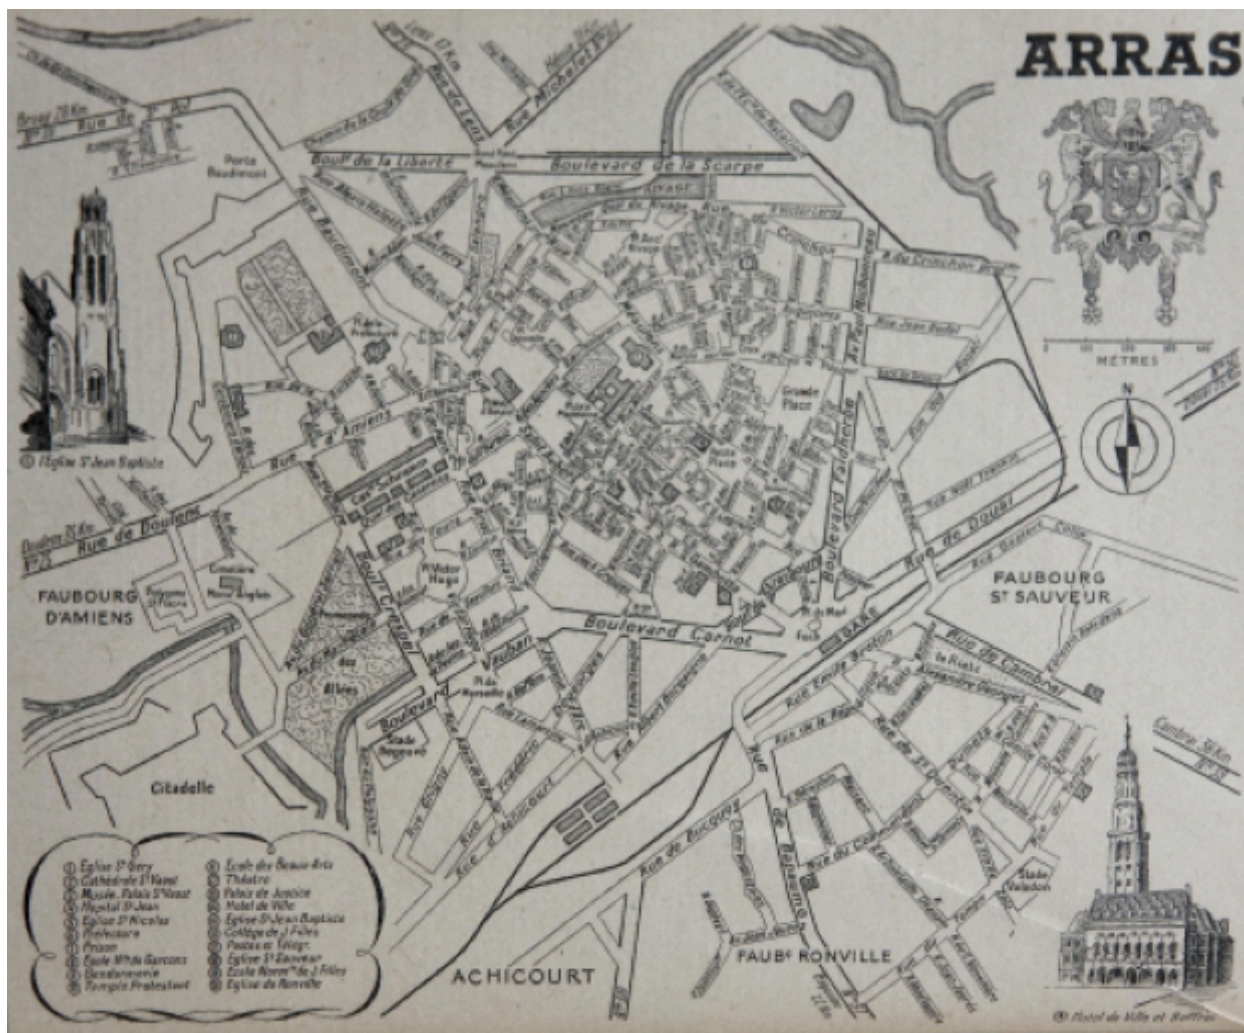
ARRAS

MÈTRES

N

Boulevard de la Scarpe

Boul^d de la Liberté

Rue Michelet

Rue de Lens

Rue de S^t Pol

Porte Baudimont

Rue Baudimont

Rue d'Amiens

Rue de Doullens

Doullens 26 Km N^o 25

Bruay 26 Km N^o 39

Grande Place

Petite Place

Boulevard Faidherbe

Rue Jean Bodel

Rue du Crinchon

Rue de Douai

Rue Victor Hugo

Boulevard Carnot

Boul^d Crespel

Boulevard Vauban

Rue Émile Breton

Rue de Cambrai

Rue de Bapaume

Rue de Bucquoy

Rue d'Achicourt

GARE

FAUBOURG D'AMIENS

FAUBOURG S^t SAUVEUR

Citadelle

ACHICOURT

FAUB^g RONVILLE

Cambrai 36 Km N^o 39

Stade Degouve

Stade Vallodon

① L'Église S^t Jean Baptiste

① Église S^t Géry
② Cathédrale S^t Vaast
③ Musée, Palais S^t Vaast
④ Hôpital S^t Jean
⑤ Église S^t Nicolas
⑥ Préfecture
⑦ Prison
⑧ École N^{ale} de Garçons
⑨ Gendarmerie
⑩ Temple Protestant
⑪ École des Beaux Arts
⑫ Théâtre
⑬ Palais de Justice
⑭ Hôtel de Ville
⑮ Église S^t Jean Baptiste
⑯ Collège de J. Filles
⑰ Postes et Télég^{es}
⑱ Église S^t Sauveur
⑲ École Norm^{le} de J. Filles
⑳ Église de Ronville

⑭ Hôtel de Ville et Beffroi